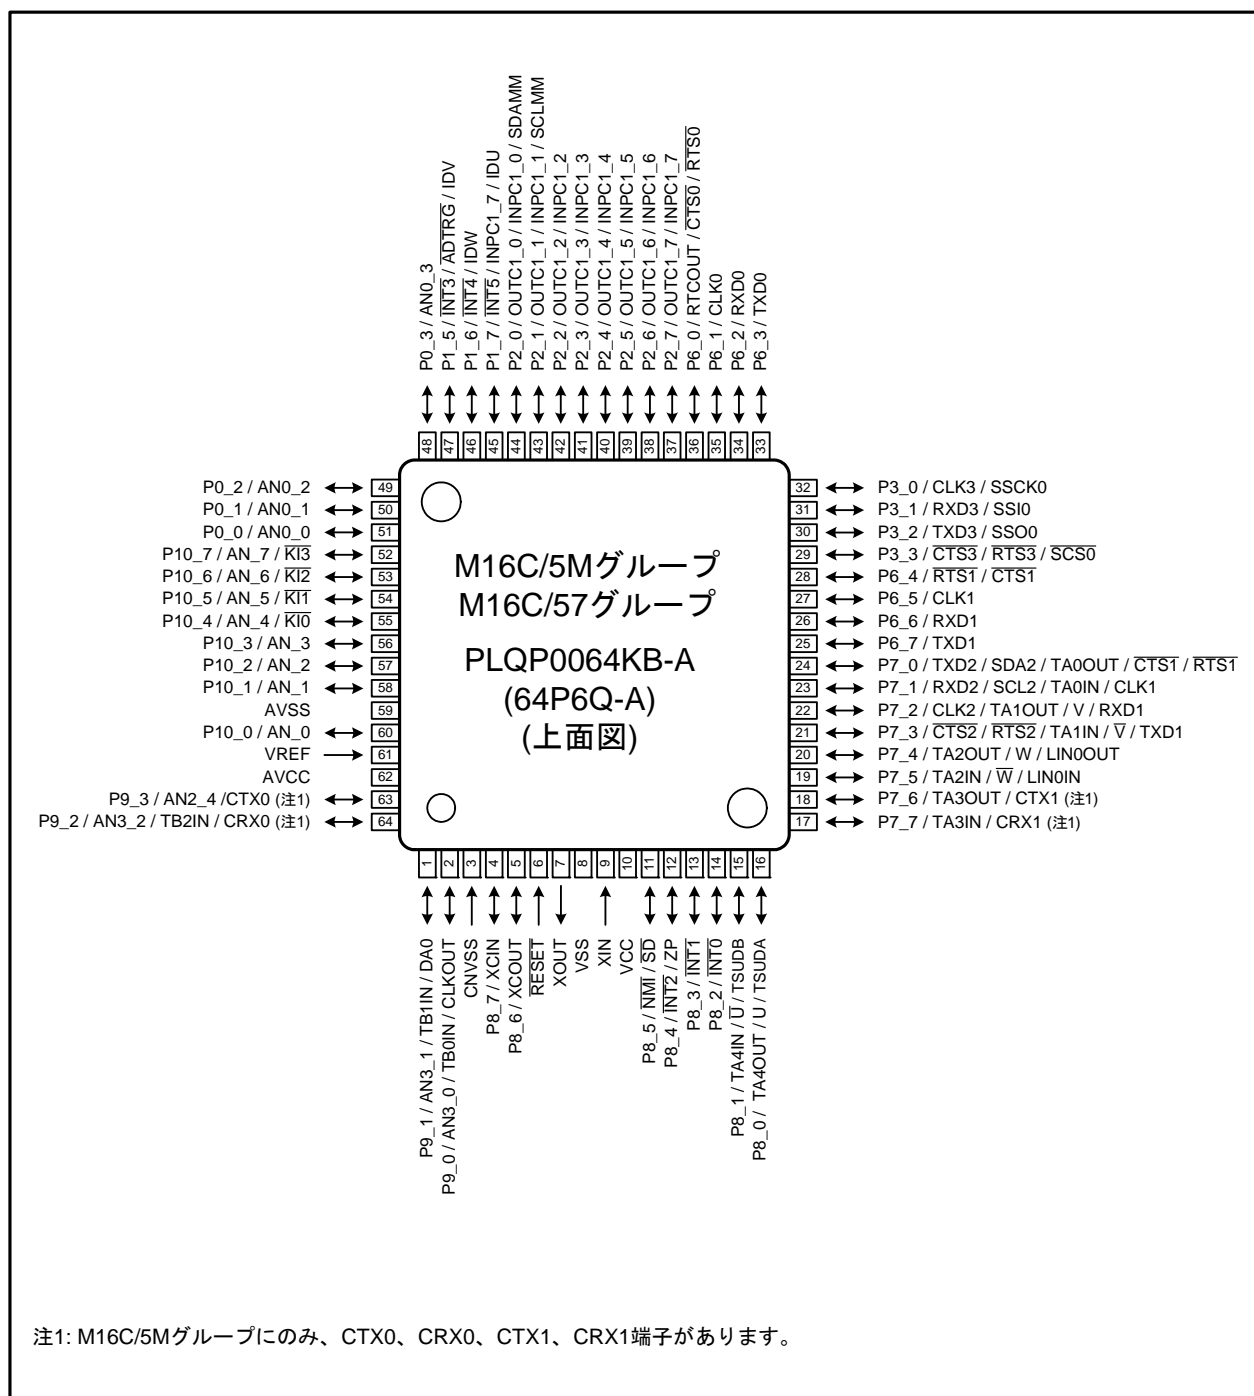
P0_3 / AN0_3
P1_5 / $\overline{INT3}$ / $\overline{ADTRG}$ / IDV
P1_6 / $\overline{INT4}$ / IDW
P1_7 / $\overline{INT5}$ / INPC1_7 / IDU
P2_0 / OUTC1_0 / INPC1_0 / SDAMM
P2_1 / OUTC1_1 / INPC1_1 / SCLMM
P2_2 / OUTC1_2 / INPC1_2
P2_3 / OUTC1_3 / INPC1_3
P2_4 / OUTC1_4 / INPC1_4
P2_5 / OUTC1_5 / INPC1_5
P2_6 / OUTC1_6 / INPC1_6
P2_7 / OUTC1_7 / INPC1_7
P6_0 / RTCOUT / $\overline{CTS0}$ / $\overline{RTS0}$
P6_1 / CLK0
P6_2 / RXD0
P6_3 / TXD0

48 47 46 45 44 43 42 41 40 39 38 37 36 35 34 33

P0_2 / AN0_2 49
P0_1 / AN0_1 50
P0_0 / AN0_0 51
P10_7 / AN_7 / $\overline{KI3}$ 52
P10_6 / AN_6 / $\overline{KI2}$ 53
P10_5 / AN_5 / $\overline{KI1}$ 54
P10_4 / AN_4 / $\overline{KI0}$ 55
P10_3 / AN_3 56
P10_2 / AN_2 57
P10_1 / AN_1 58
AVSS 59
P10_0 / AN_0 60
VREF 61
AVCC 62
P9_3 / AN2_4 /CTX0 (注1) 63
P9_2 / AN3_2 / TB2IN / CRX0 (注1) 64

M16C/5Mグループ
M16C/57グループ

PLQP0064KB-A
(64P6Q-A)
(上面図)

32 P3_0 / CLK3 / SSCK0
31 P3_1 / RXD3 / SSI0
30 P3_2 / TXD3 / SSO0
29 P3_3 / $\overline{CTS3}$ / $\overline{RTS3}$ / $\overline{SCS0}$
28 P6_4 / $\overline{RTS1}$ / $\overline{CTS1}$
27 P6_5 / CLK1
26 P6_6 / RXD1
25 P6_7 / TXD1
24 P7_0 / TXD2 / SDA2 / TA0OUT / $\overline{CTS1}$ / $\overline{RTS1}$
23 P7_1 / RXD2 / SCL2 / TA0IN / CLK1
22 P7_2 / CLK2 / TA1OUT / V / RXD1
21 P7_3 / $\overline{CTS2}$ / $\overline{RTS2}$ / TA1IN / $\overline{V}$ / TXD1
20 P7_4 / TA2OUT / W / LIN0OUT
19 P7_5 / TA2IN / $\overline{W}$ / LIN0IN
18 P7_6 / TA3OUT / CTX1 (注1)
17 P7_7 / TA3IN / CRX1 (注1)

1 2 3 4 5 6 7 8 9 10 11 12 13 14 15 16

P9_1 / AN3_1 / TB1IN / DA0
P9_0 / AN3_0 / TB0IN / CLKOUT
CNVSS
P8_7 / XCIN
P8_6 / XCOUT
$\overline{RESET}$
XOUT
VSS
XIN
VCC
P8_5 / $\overline{NMI}$ / $\overline{SD}$
P8_4 / $\overline{INT2}$ / ZP
P8_3 / $\overline{INT1}$
P8_2 / $\overline{INT0}$
P8_1 / TA4IN / $\overline{U}$ / TSUDB
P8_0 / TA4OUT / U / TSUDA

注1: M16C/5Mグループにのみ、CTX0、CRX0、CTX1、CRX1端子があります。